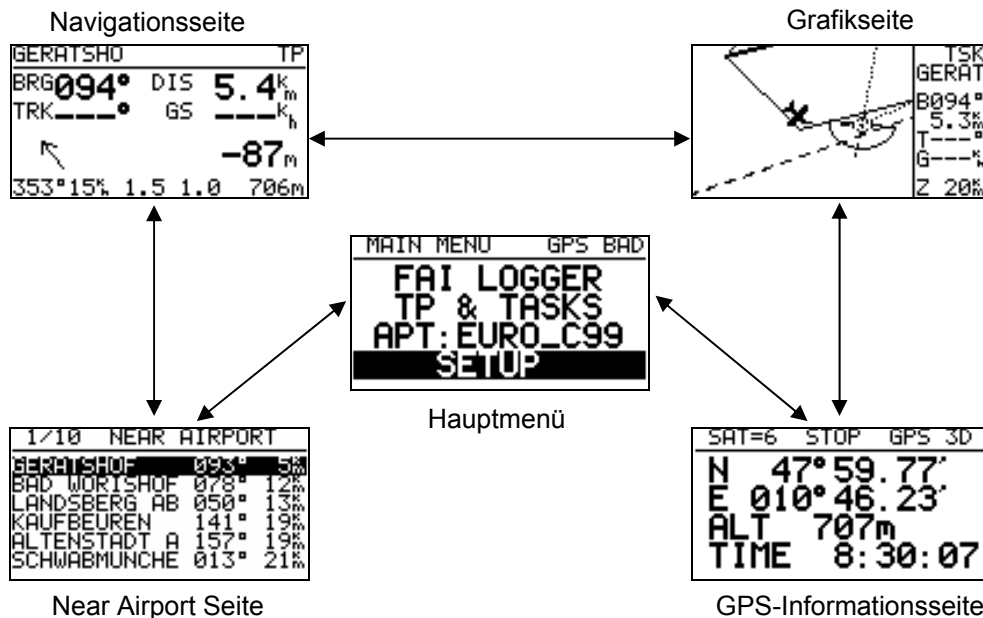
Navigationsseite

GERATSHO TP
BRG 094° DIS 5.4 km
TRK ---° GS --- kh
-87m
353°15% 1.5 1.0 706m

Grafikseite

TSK
GERAT
B094°
5.3km
T---°
G---kh
Z 20km

MAIN MENU GPS BAD
FAI LOGGER
TP & TASKS
APT:EURO_C99
SETUP

Hauptmenü

1/10 NEAR AIRPORT
GERATSHOF 093° 5km
BAD WORISHOF 078° 12km
LANDSBERG AB 050° 13km
KAUFBEUREN 141° 19km
ALTENSTADT A 157° 19km
SCHWABMUNCHE 013° 21km

Near Airport Seite

SAT=6 STOP GPS 3D
N 47°59.77'
E 010°46.23'
ALT 707m
TIME 8:30:07

GPS-Informationsseite